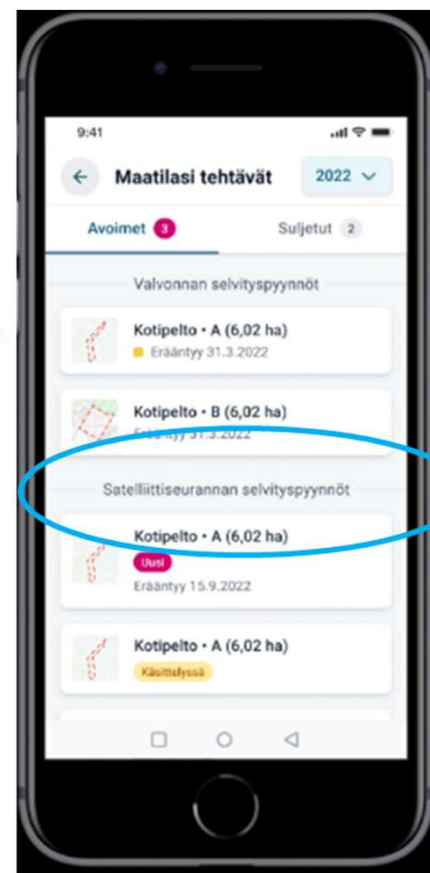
9:41

Maatilasi tehtävät

2022

Avoimet 3

Suljetut 2

Valvonnan selvityspyynnöt

Kotipelto • A (6,02 ha)
Erääntyy 31.3.2022

Kotipelto • B (6,02 ha)
Erääntyy 31.3.2022

Satelliittiseurannan selvityspyynnöt

Kotipelto • A (6,02 ha)
Uusi
Erääntyy 15.9.2022

Kotipelto • A (6,02 ha)
Käsittelyssä